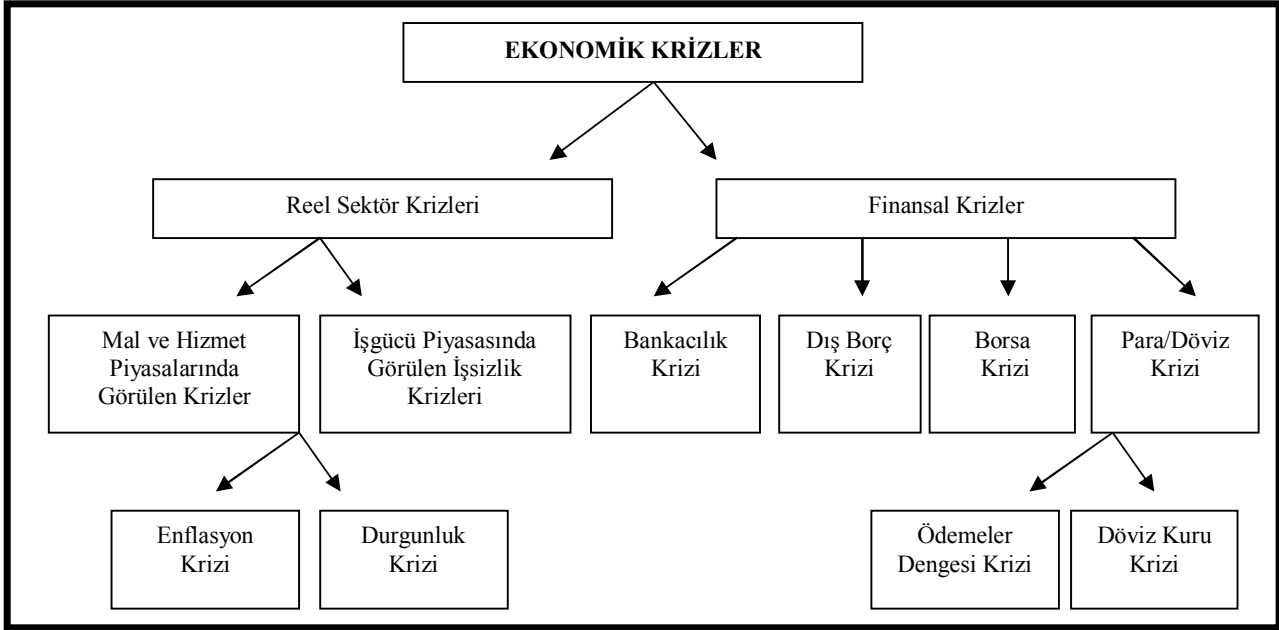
EKONOMİK KRİZLER

Reel Sektör Krizleri

Finansal Krizler

Mal ve Hizmet Piyasalarında Görülen Krizler

İşgücü Piyasasında Görülen İşsizlik Krizleri

Bankacılık Krizi

Dış Borç Krizi

Borsa Krizi

Para/Döviz Krizi

Enflasyon Krizi

Durgunluk Krizi

Ödemeler Dengesi Krizi

Döviz Kuru Krizi